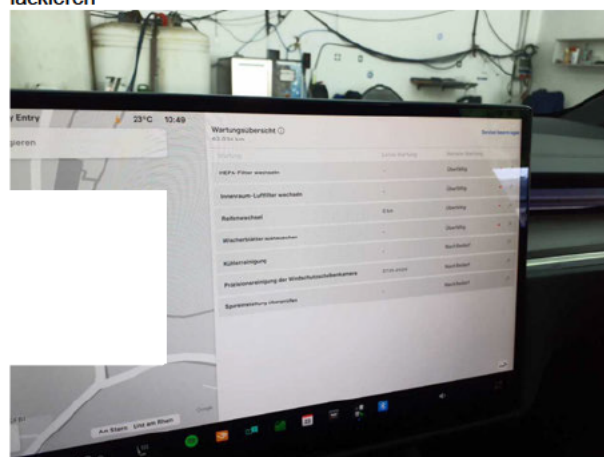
lackieren

y Entry 23°C 10:49

pieren

Wartungsübersicht ⓘ

HEPA-Filter wechseln Überfällig

Innenraum-Luftfilter wechseln Überfällig

Reifenwechsel Überfällig

Wischerblätter austauschen Überfällig

Kühlerreinigung Nach Bedarf

Präzisionsreinigung der Windschutzscheibenkamera Nach Bedarf

Sprinkleröffnung überprüfen Nach Bedarf

Am Stern Und am Rhein